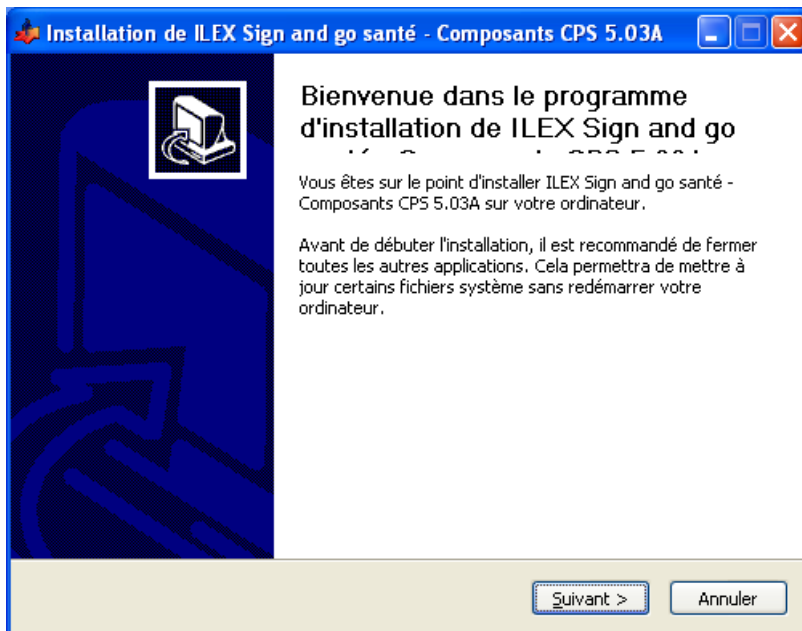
Installation de ILEX Sign and go santé - Composants CPS 5.03A

Bienvenue dans le programme d'installation de ILEX Sign and go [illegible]

Vous êtes sur le point d'installer ILEX Sign and go santé - Composants CPS 5.03A sur votre ordinateur.

Avant de débuter l'installation, il est recommandé de fermer toutes les autres applications. Cela permettra de mettre à jour certains fichiers système sans redémarrer votre ordinateur.

Suivant >

Annuler